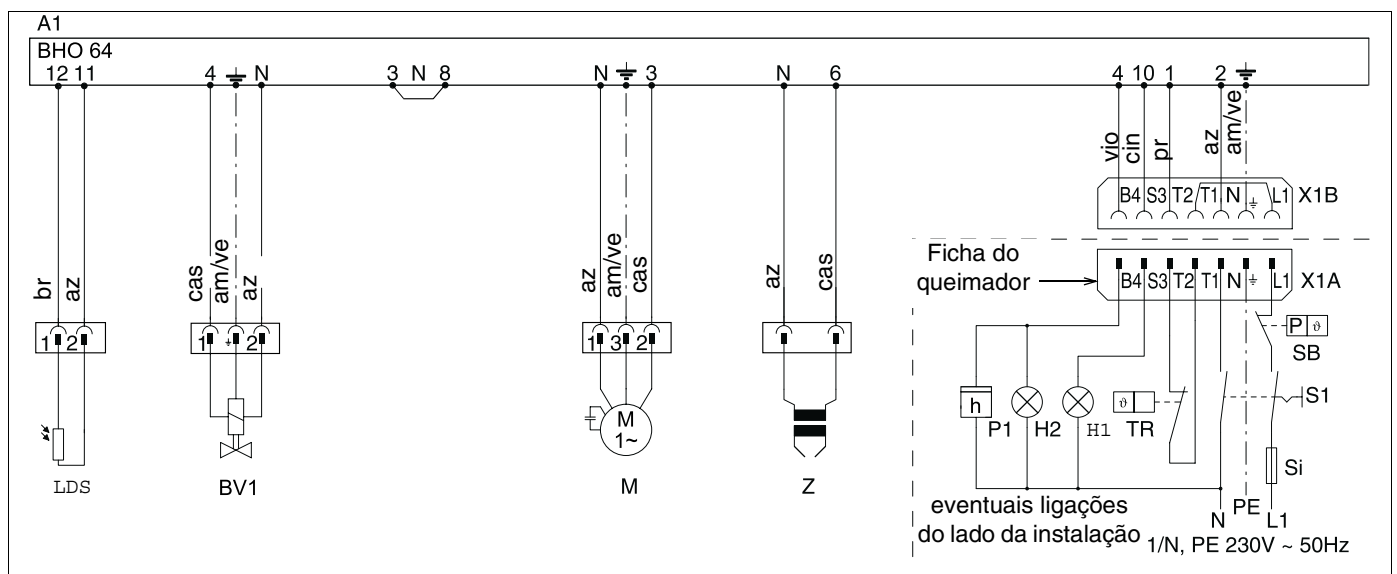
A1
BHO 64
12 11
4 N
3 N 8
N 3
N 6
4 10 1
2

vio cin pr az am/ve
B4 S3 T2 T1 N L1 X1B

Ficha do queimador
B4 S3 T2 T1 N L1 X1A

br az
1 2
LDS

cas am/ve az
1 2
BV1

az am/ve cas
1 3 2
M
1~
M

az cas
Z

P ϑ
SB
S1
h
P1 H2 H1
ϑ
TR
Si

eventuais ligações do lado da instalação
N PE L1
1/N, PE 230V ~ 50Hz